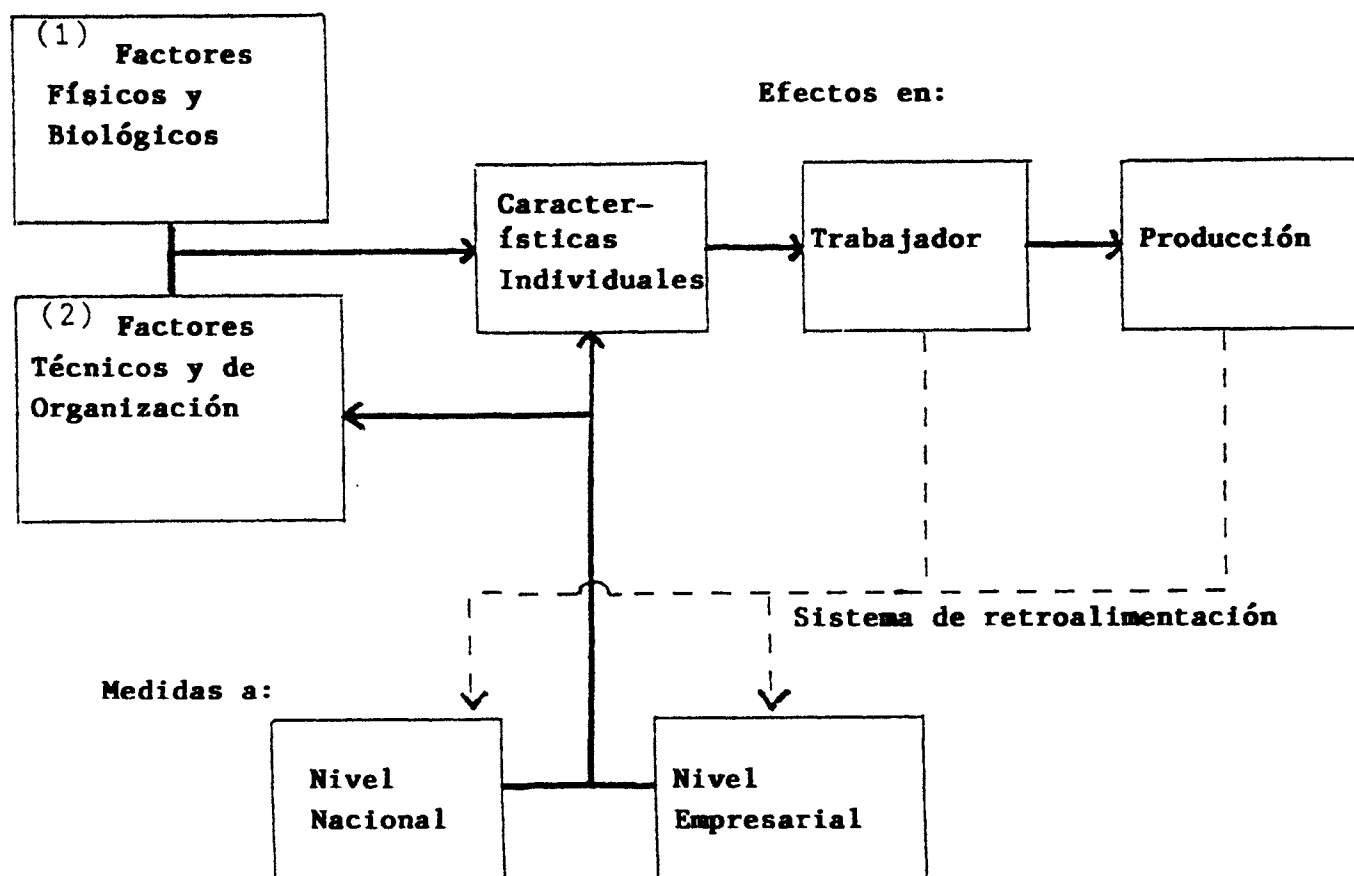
(1) Factores Físicos y Biológicos

Efectos en:

Características Individuales

Trabajador

Producción

(2) Factores Técnicos y de Organización

Sistema de retroalimentación

Medidas a:

Nivel Nacional

Nivel Empresarial